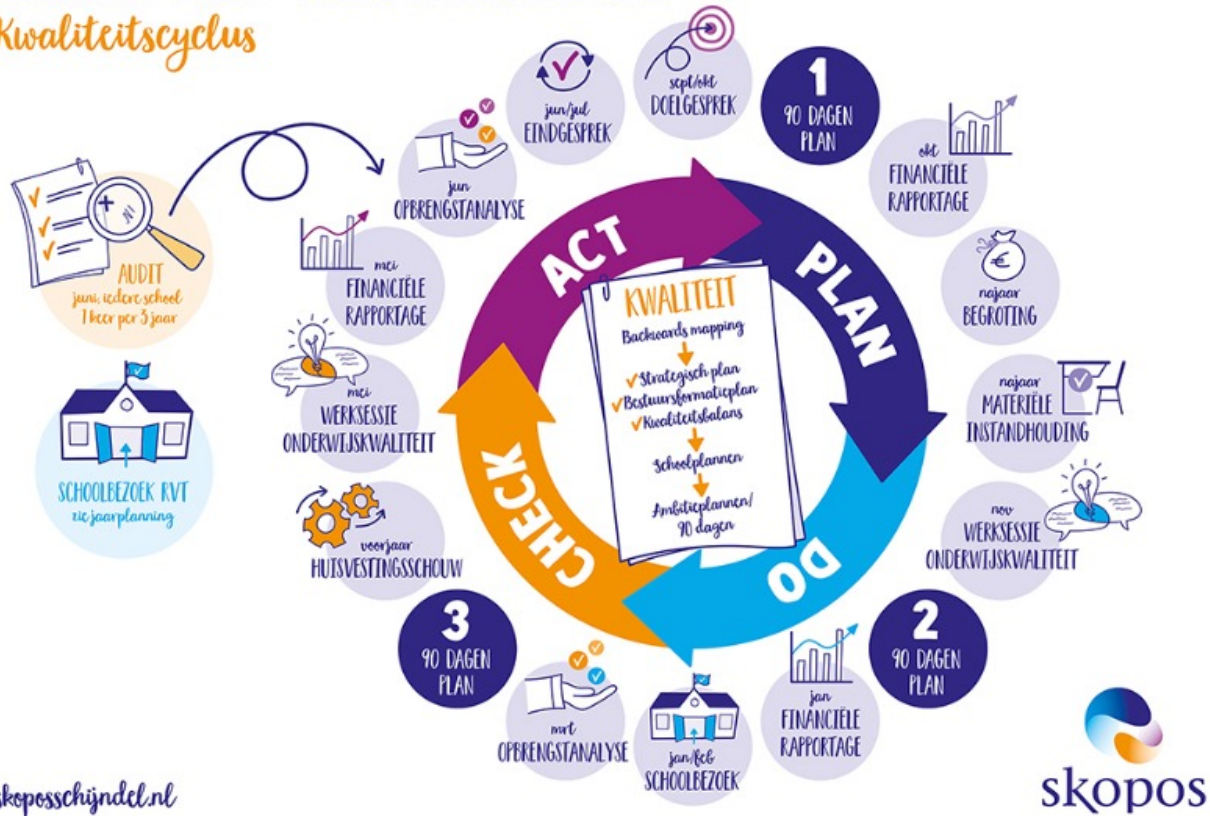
Kwaliteitscyclus

AUDIT
juni; iedere school
1 keer per 3 jaar

SCHOOLBEZOEK RVT
zie jaarplanning

jun
OPBRENGSTANALYSE

jun/jul
EINDGESPREK

sept/okt
DOELGESPREK

1
90 DAGEN
PLAN

okt
FINANCIËLE
RAPPORTAGE

najaar
BEGROTING

najaar
MATERIËLE
INSTANDHOUDING

nov
WERKSESSIE
ONDERWIJSKWALITEIT

2
90 DAGEN
PLAN

jan
FINANCIËLE
RAPPORTAGE

jan/feb
SCHOOLBEZOEK

mrt
OPBRENGSTANALYSE

3
90 DAGEN
PLAN

voorjaar
HUISVESTINGSSCHOUW

mei
WERKSESSIE
ONDERWIJSKWALITEIT

mei
FINANCIËLE
RAPPORTAGE

ACT
PLAN
DO
CHECK

KWALITEIT
Backwards mapping
Strategisch plan
Bestuursformatieplan
Kwaliteitsbalans
Schoolplannen
Ambitieplannen/
90 dagen

skoposschijndel.nl

skopos